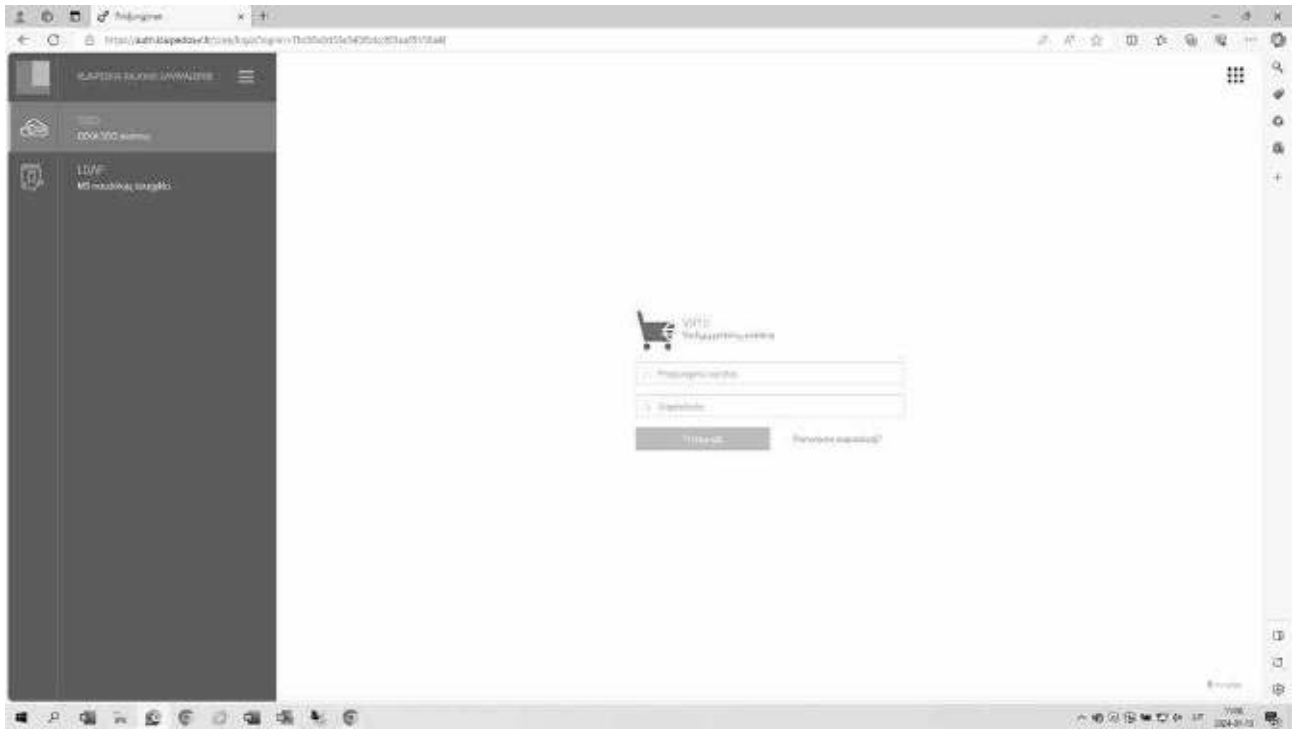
Prisijungimas
https://auth.klaipedos-r.lt/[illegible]

KLAIPĖDOS RAJONO SAVIVALDYBĖ

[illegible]
DOKSIS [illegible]

LD/IF
MS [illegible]

VPTS
Viešųjų pirkimų sistema

Prisijungimo vardas

Slaptažodis

Prisijungti

Pamiršote slaptažodį?

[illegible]

2024-01-10